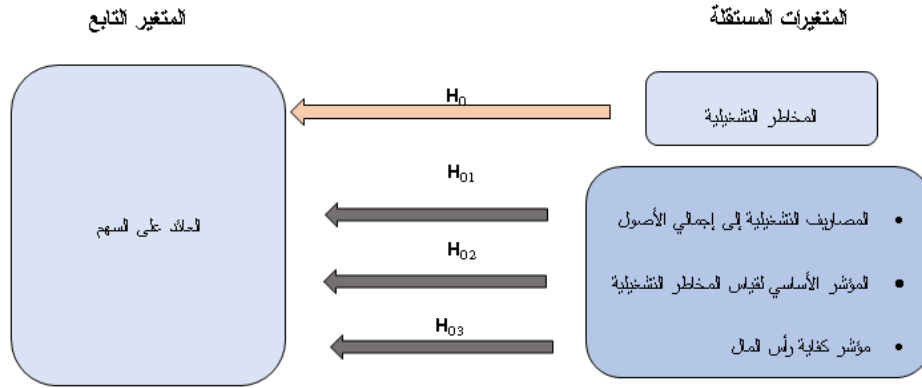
المتغيرات المستقلة

المتغير التابع

المخاطر التشغيلية

$H_0$

العائد على السهم

$H_{01}$

• المصاريف التشغيلية إلى إجمالي الأصول

$H_{02}$

• المؤشر الأساسي لقياس المخاطر التشغيلية

$H_{03}$

• مؤشر كفاية رأس المال